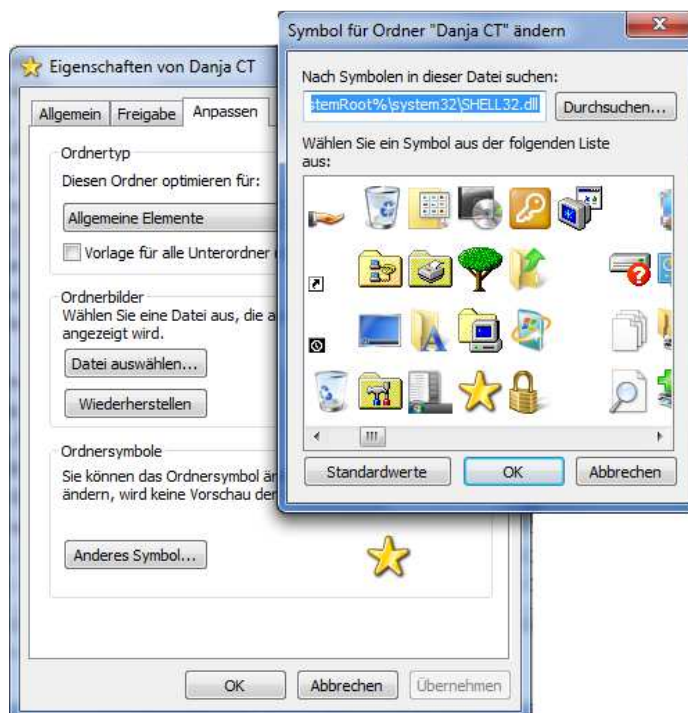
Symbol für Ordner "Danja CT" ändern

Nach Symbolen in dieser Datei suchen:

stemRoot%\system32\SHELL32.dll

Durchsuchen...

Wählen Sie ein Symbol aus der folgenden Liste aus:

III

Standardwerte

OK

Abbrechen

Eigenschaften von Danja CT

Allgemein

Freigabe

Anpassen

Ordnertyp

Diesen Ordner optimieren für:

Allgemeine Elemente

Vorlage für alle Unterordner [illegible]

Ordnerbilder

Wählen Sie eine Datei aus, die a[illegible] angezeigt wird.

Datei auswählen...

Wiederherstellen

Ordnersymbole

Sie können das Ordnersymbol än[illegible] ändern, wird keine Vorschau der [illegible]

Anderes Symbol...

OK

Abbrechen

Übernehmen